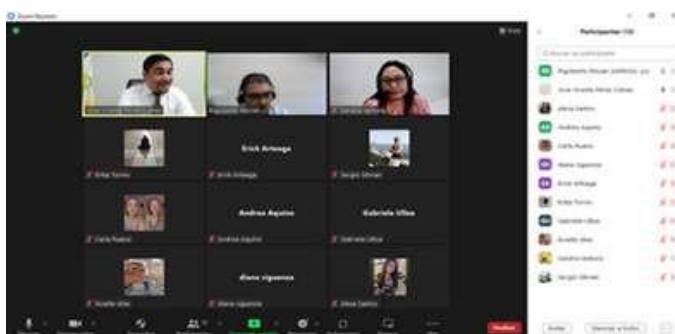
Zoom Reunión

Participantes (18)

Erick Arteaga

Andrea Aquino

Gabriela Ulloa

diana viguerras

Erick Arteaga

Andrea Aquino

Gabriela Ulloa

diana viguerras

Carla Pueblo

Erika Torres

Sergio Olmos

Finalizar

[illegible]